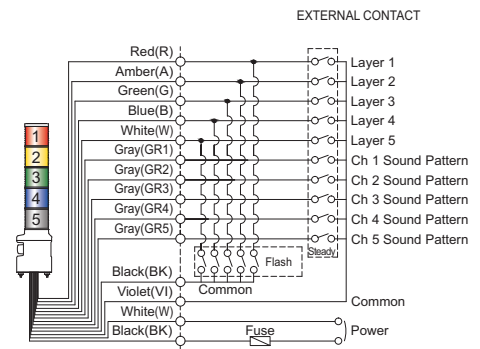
EXTERNAL CONTACT

Red(R)
Amber(A)
Green(G)
Blue(B)
White(W)
Gray(GR1)
Gray(GR2)
Gray(GR3)
Gray(GR4)
Gray(GR5)
Black(BK)
Violet(VI)
White(W)
Black(BK)

1
2
3
4
5

Layer 1
Layer 2
Layer 3
Layer 4
Layer 5
Ch 1 Sound Pattern
Ch 2 Sound Pattern
Ch 3 Sound Pattern
Ch 4 Sound Pattern
Ch 5 Sound Pattern
Steady
Flash
Common
Common
Fuse
Power